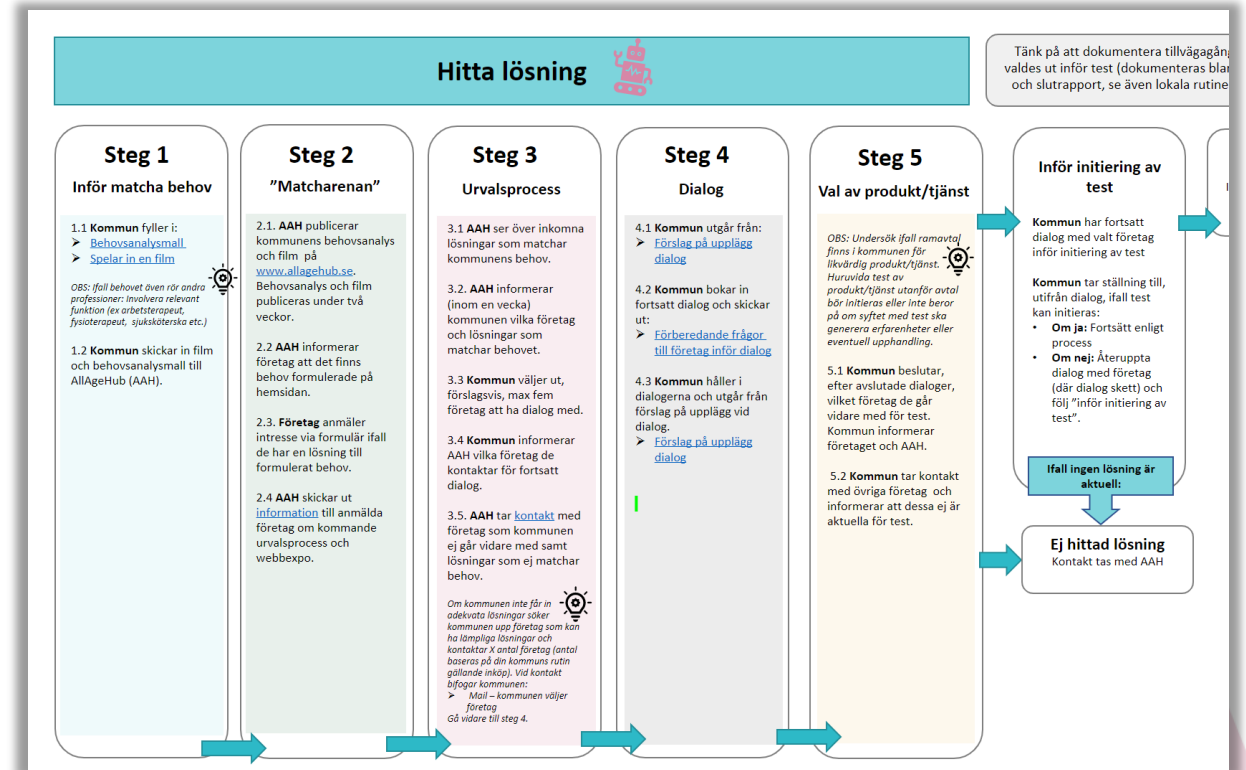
Hitta lösning

Tänk på att dokumentera tillvägagång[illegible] valdes ut inför test (dokumenteras bla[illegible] och slutrapport, se även lokala rutine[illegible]

Steg 1
Inför matcha behov

1.1 Kommun fyller i:
➢ Behovsanalysmall
➢ Spelar in en film

OBS: Ifall behovet även rör andra professioner: Involvera relevant funktion (ex arbetsterapeut, fysioterapeut, sjuksköterska etc.)

1.2 Kommun skickar in film och behovsanalysmall till AllAgeHub (AAH).

Steg 2
”Matcharenan”

2.1. AAH publicerar kommunens behovsanalys och film på www.allagehub.se. Behovsanalys och film publiceras under två veckor.

2.2 AAH informerar företag att det finns behov formulerade på hemsidan.

2.3. Företag anmäler intresse via formulär ifall de har en lösning till formulerat behov.

2.4 AAH skickar ut information till anmälda företag om kommande urvalsprocess och webbexpo.

Steg 3
Urvalsprocess

3.1 AAH ser över inkomna lösningar som matchar kommunens behov.

3.2. AAH informerar (inom en vecka) kommunen vilka företag och lösningar som matchar behovet.

3.3 Kommun väljer ut, förslagsvis, max fem företag att ha dialog med.

3.4 Kommun informerar AAH vilka företag de kontaktar för fortsatt dialog.

3.5. AAH tar kontakt med företag som kommunen ej går vidare med samt lösningar som ej matchar behov.

Om kommunen inte får in adekvata lösningar söker kommunen upp företag som kan ha lämpliga lösningar och kontaktar X antal företag (antal baseras på din kommuns rutin gällande inköp). Vid kontakt bifogar kommunen:
➢ Mail – kommunen väljer företag
Gå vidare till steg 4.

Steg 4
Dialog

4.1 Kommun utgår från:
➢ Förslag på upplägg dialog

4.2 Kommun bokar in fortsatt dialog och skickar ut:
➢ Förberedande frågor till företag inför dialog

4.3 Kommun håller i dialogerna och utgår från förslag på upplägg vid dialog.
➢ Förslag på upplägg dialog

Steg 5
Val av produkt/tjänst

OBS: Undersök ifall ramavtal finns i kommunen för likvärdig produkt/tjänst. Huruvida test av produkt/tjänst utanför avtal bör initieras eller inte beror på om syftet med test ska generera erfarenheter eller eventuell upphandling.

5.1 Kommun beslutar, efter avslutade dialoger, vilket företag de går vidare med för test. Kommun informerar företaget och AAH.

5.2 Kommun tar kontakt med övriga företag och informerar att dessa ej är aktuella för test.

Inför initiering av test

Kommun har fortsatt dialog med valt företag inför initiering av test

Kommun tar ställning till, utifrån dialog, ifall test kan initieras:
• Om ja: Fortsätt enligt process
• Om nej: Återuppta dialog med företag (där dialog skett) och följ ”inför initiering av test”.

Ifall ingen lösning är aktuell:

Ej hittad lösning
Kontakt tas med AAH